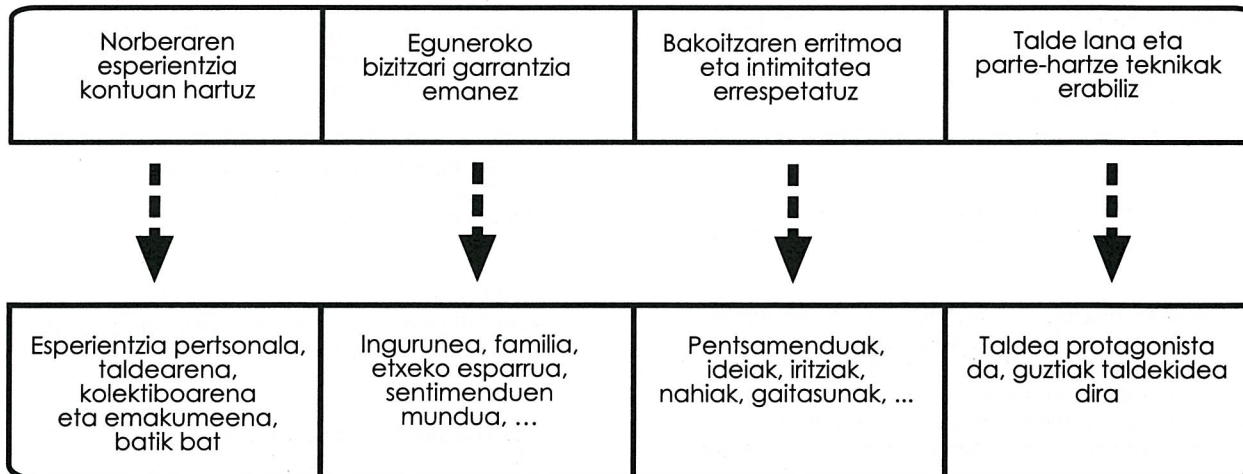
| Norberaren esperientzia kontuan hartuz | Eguneroko bizitzari garrantzia emanez | Bakoitzaren erritmoa eta intimitatea errespetatuz | Talde lana eta parte-hartze teknikak erabiliz |
|---|---|---|---|
| Esperientzia pertsonala, taldearena, kolektiboarena eta emakumeena, batik bat | Ingurunea, familia, etxeko esparrua, sentimenduen mundua, ... | Pentsamenduak, ideiak, iritziak, nahiak, gaitasunak, ... | Taldea protagonista da, guztiak taldekidea dira |